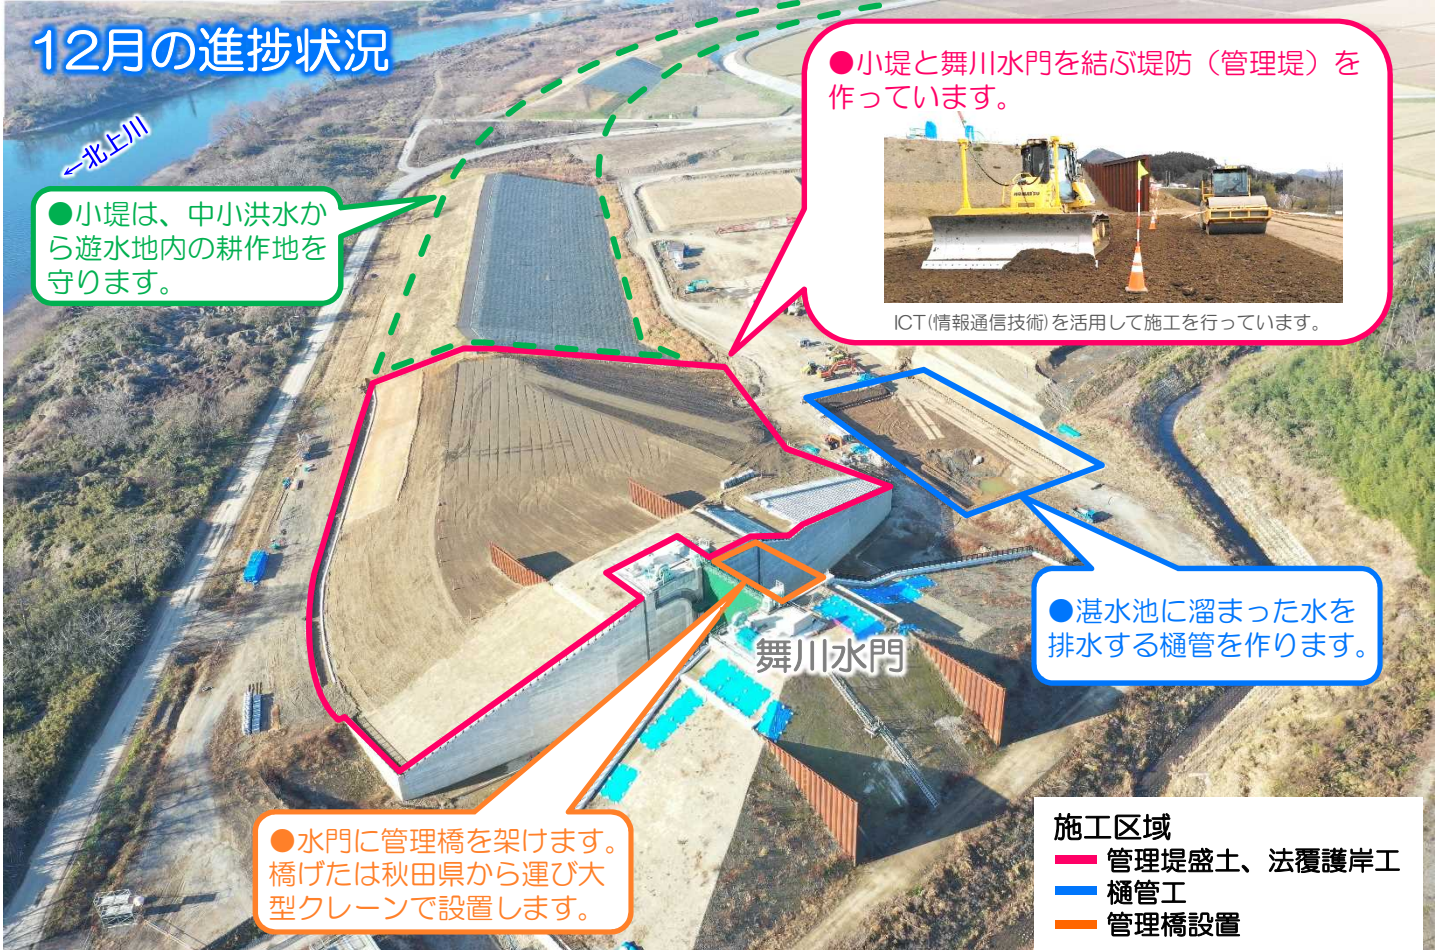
12月の進捗状況

←北上川

●小堤は、中小洪水から遊水地内の耕作地を守ります。

●小堤と舞川水門を結ぶ堤防（管理堤）を作っています。

ICT(情報通信技術)を活用して施工を行っています。

●湛水池に溜まった水を排水する樋管を作ります。

舞川水門

●水門に管理橋を架けます。橋げたは秋田県から運び大型クレーンで設置します。

施工区域
管理堤盛土、法覆護岸工
樋管工
管理橋設置